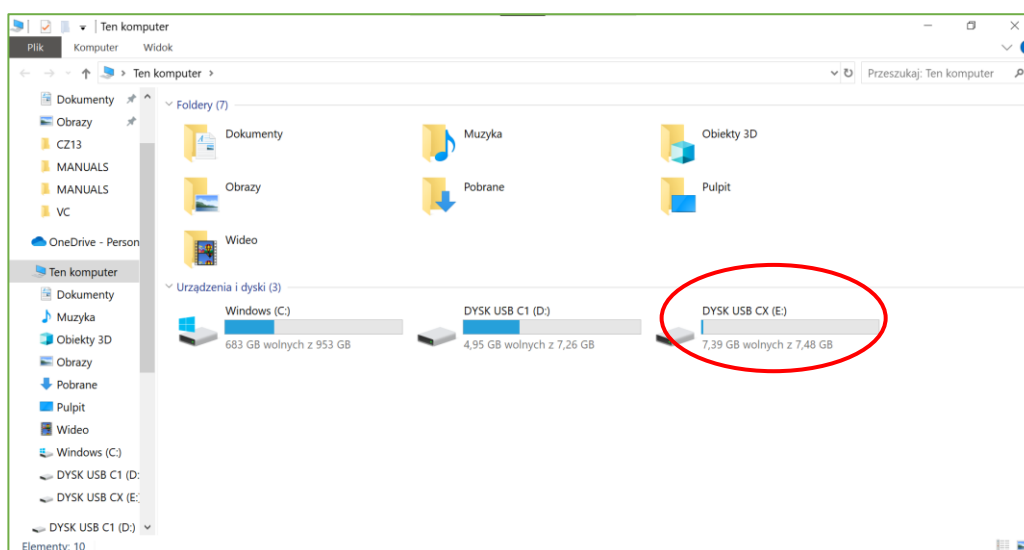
Ten komputer

Plik Komputer Widok

Ten komputer

Przeszukaj: Ten komputer

Dokumenty
Obrazy
CZ13
MANUALS
MANUALS
VC
OneDrive - Person
Ten komputer
Dokumenty
Muzyka
Obiekty 3D
Obrazy
Pobrane
Pulpit
Wideo
Windows (C:)
DYSK USB C1 (D:
DYSK USB CX (E:
DYSK USB C1 (D:)

Foldery (7)

Dokumenty
Muzyka
Obiekty 3D
Obrazy
Pobrane
Pulpit
Wideo

Urządzenia i dyski (3)

Windows (C:)
683 GB wolnych z 953 GB

DYSK USB C1 (D:)
4,95 GB wolnych z 7,26 GB

DYSK USB CX (E:)
7,39 GB wolnych z 7,48 GB

Elementy: 10